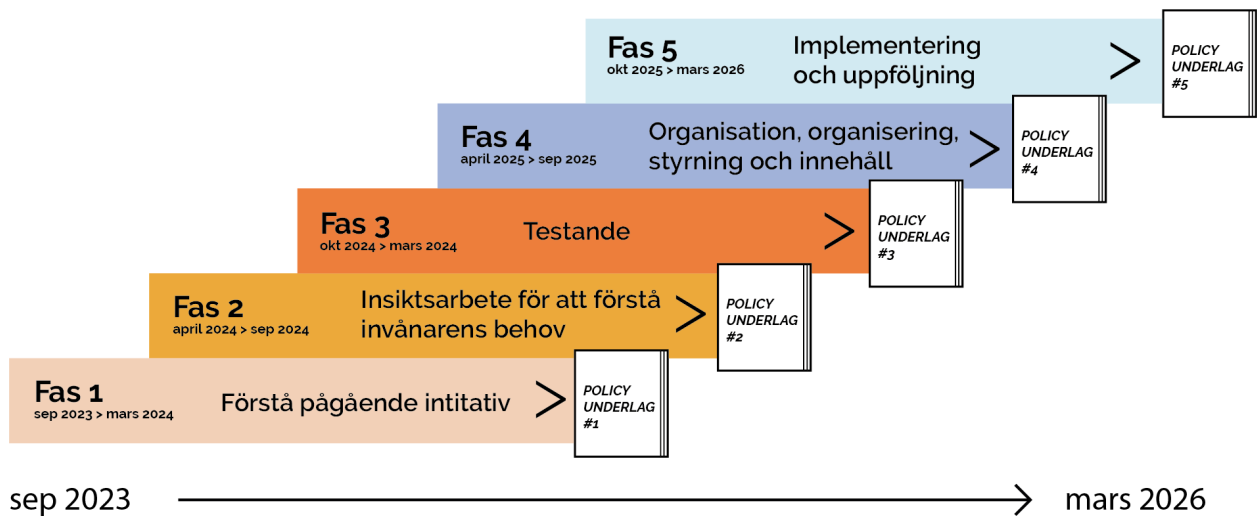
Fas 5
okt 2025 > mars 2026
Implementering och uppföljning
>
POLICY UNDERLAG #5

Fas 4
april 2025 > sep 2025
Organisation, organisering, styrning och innehåll
>
POLICY UNDERLAG #4

Fas 3
okt 2024 > mars 2024
Testande
>
POLICY UNDERLAG #3

Fas 2
april 2024 > sep 2024
Insiktsarbete för att förstå invånarens behov
>
POLICY UNDERLAG #2

Fas 1
sep 2023 > mars 2024
Förstå pågående intitativ
>
POLICY UNDERLAG #1

sep 2023
mars 2026